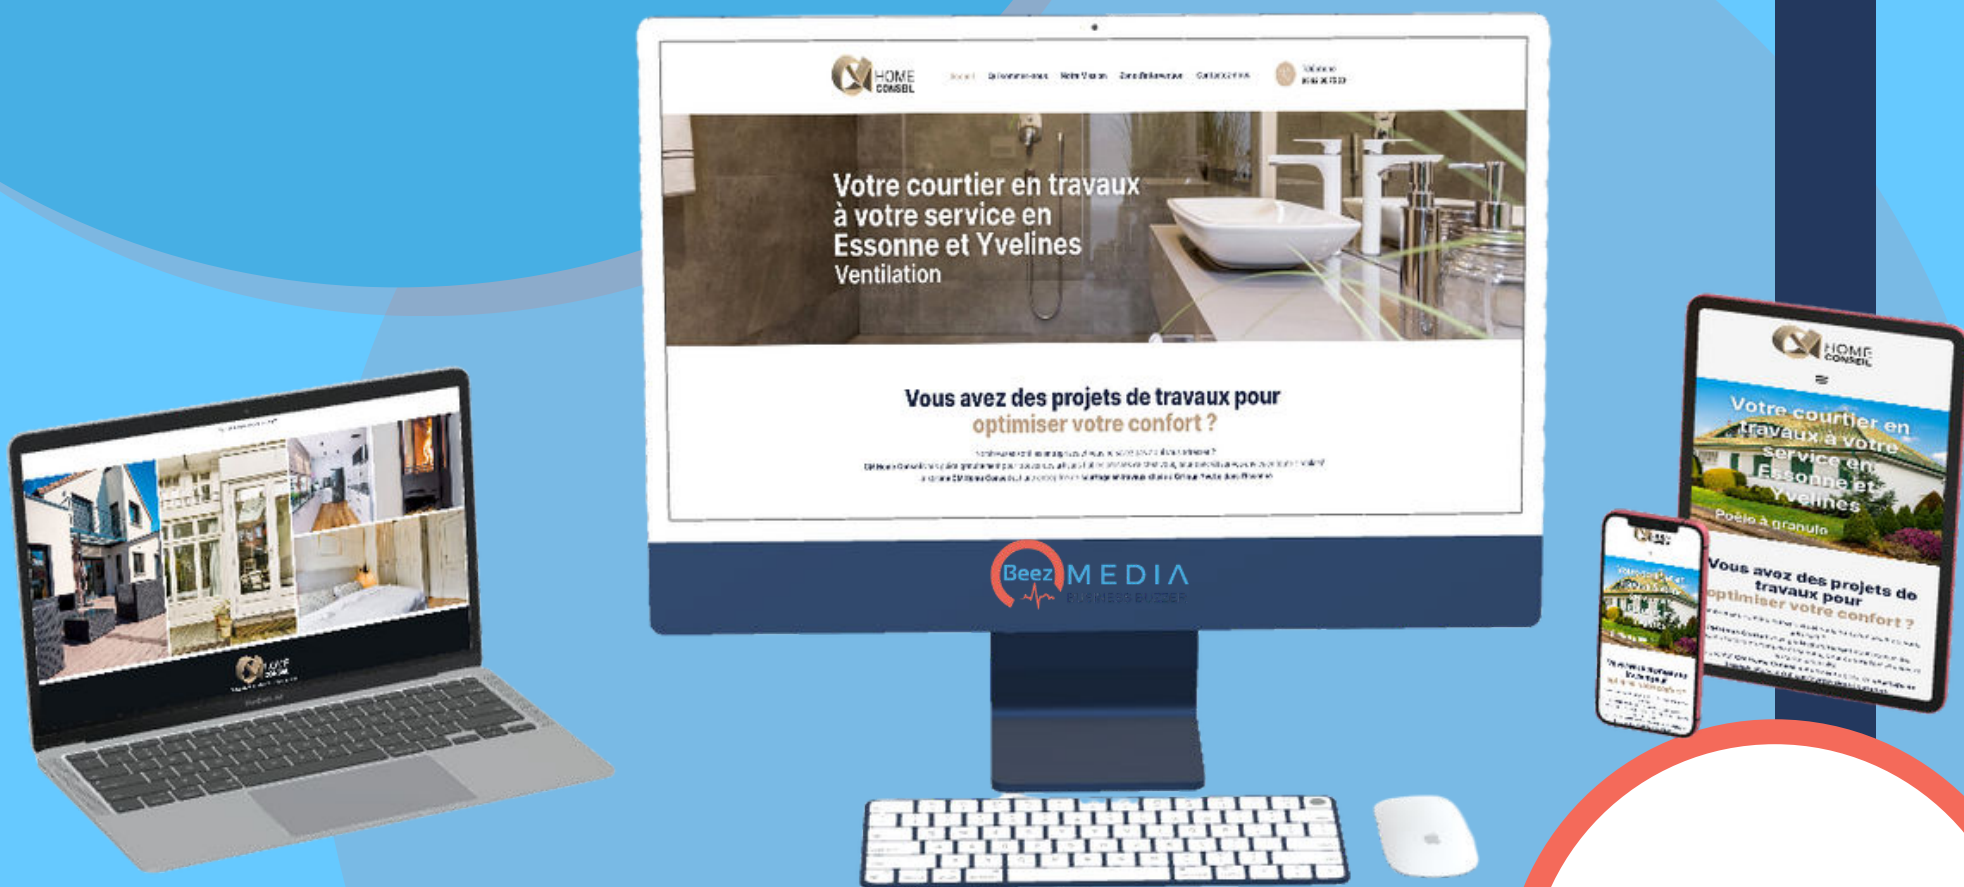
HOME CONSEIL

Votre courtier en travaux à votre service en Essonne et Yvelines
Ventilation

Vous avez des projets de travaux pour
optimiser votre confort ?

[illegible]

Beez MEDIA

HOME CONSEIL

Votre courtier en travaux à votre service en Essonne et Yvelines
Poêle à granulo

Vous avez des projets de travaux pour optimiser votre confort ?